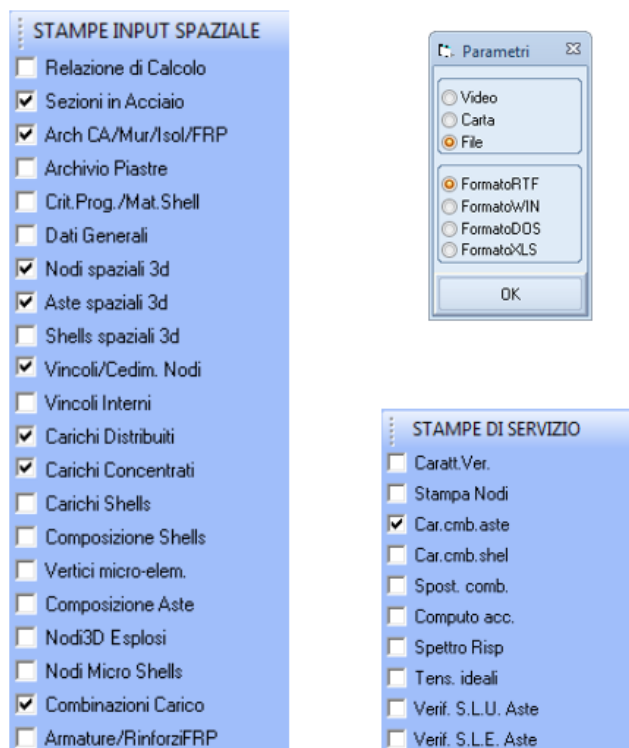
STAMPE INPUT SPAZIALE

Relazione di Calcolo

Sezioni in Acciaio

Arch CA/Mur/Isol/FRP

Archivio Piastre

Crit.Prog./Mat.Shell

Dati Generali

Nodi spaziali 3d

Aste spaziali 3d

Shells spaziali 3d

Vincoli/Cedim. Nodi

Vincoli Interni

Carichi Distribuiti

Carichi Concentrati

Carichi Shells

Composizione Shells

Vertici micro-elem.

Composizione Aste

Nodi3D Esplosi

Nodi Micro Shells

Combinazioni Carico

Armature/RinforziFRP

Parametri

Video

Carta

File

FormatoRTF

FormatoWIN

FormatoDOS

FormatoXLS

OK

STAMPE DI SERVIZIO

Caratt.Ver.

Stampa Nodi

Car.cmb.aste

Car.cmb.shel

Spost. comb.

Computo acc.

Spettro Risp

Tens. ideali

Verif. S.L.U. Aste

Verif. S.L.E. Aste